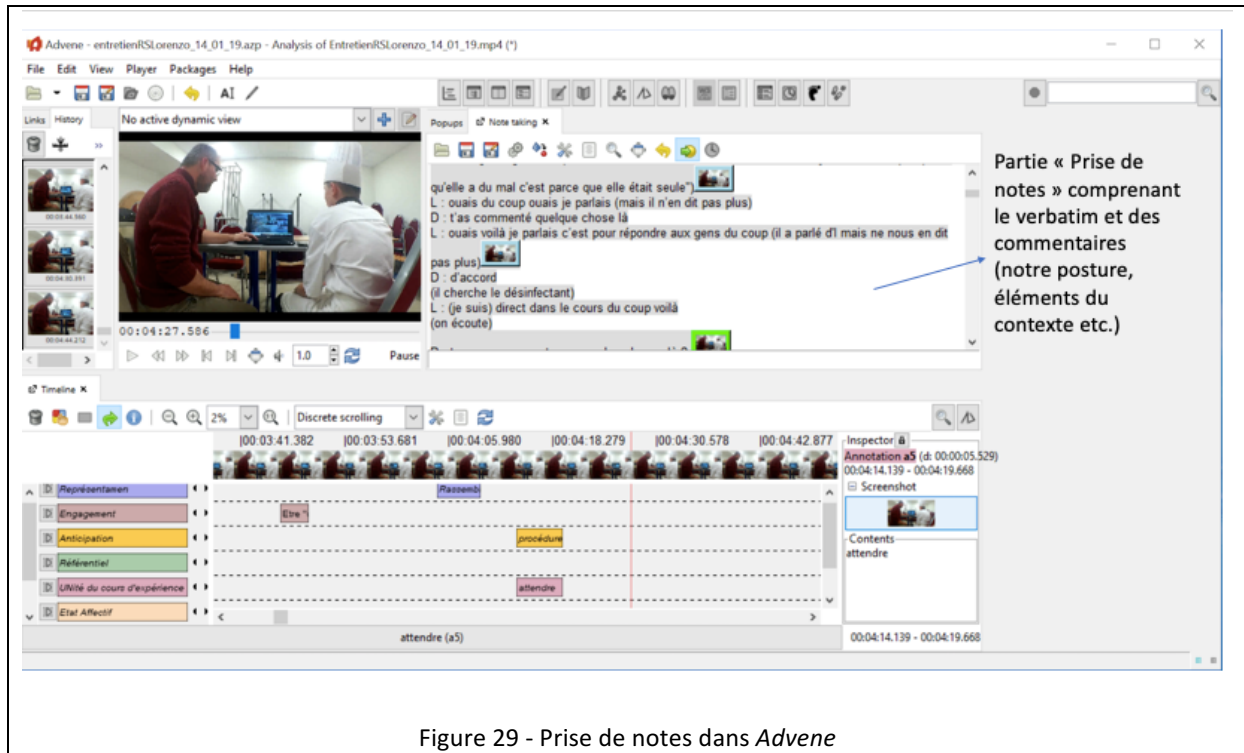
Advene - entretienRSLorenzo_14_01_19.azp - Analysis of EntretienRSLorenzo_14_01_19.mp4 (*)

File Edit View Player Packages Help

Links History

No active dynamic view

Popups Note taking ×

qu'elle a du mal c'est parce que elle était seule")
L : ouais du coup ouais je parlais (mais il n'en dit pas plus)
D : t'as commenté quelque chose là
L : ouais voilà je parlais c'est pour répondre aux gens du coup (il a parlé d'I mais ne nous en dit pas plus)
D : d'accord
(il cherche le désinfectant)
L : (je suis) direct dans le cours du coup voilà
(on écoute)

Partie « Prise de notes » comprenant le verbatim et des commentaires (notre posture, éléments du contexte etc.)

00:04:44.560
00:04:50.391
00:04:44.212

00:04:27.586

1.0 Pause

Timeline ×

2% Discrete scrolling

|00:03:41.382 |00:03:53.681 |00:04:05.980 |00:04:18.279 |00:04:30.578 |00:04:42.877

Inspector
Annotation a5 (d: 00:00:05.529)
00:04:14.139 - 00:04:19.668
Screenshot
Contents
attendre

Représentamen
Rassembl
Engagement
Etre "
Anticipation
procédure
Référentiel
Unité du cours d'expérience
attendre
Etat Affectif

attendre (a5)

00:04:14.139 - 00:04:19.668

Figure 29 - Prise de notes dans *Advene*